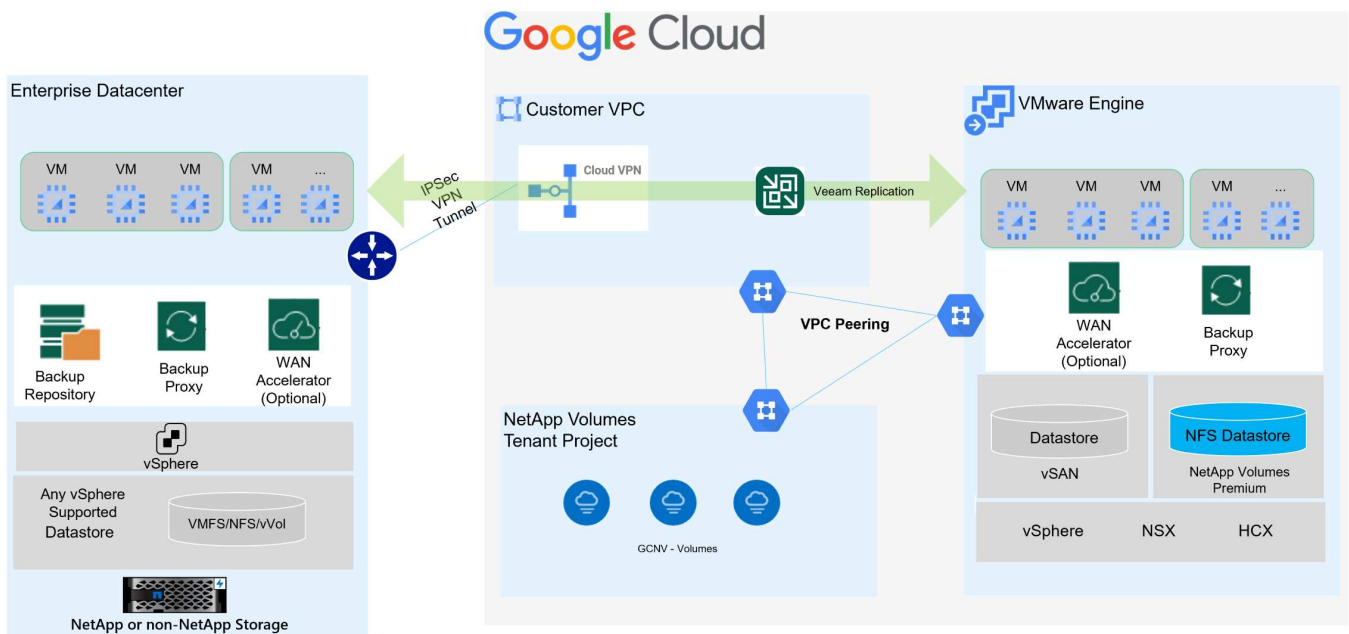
Google Cloud

Enterprise Datacenter

VM VM VM VM ...

Backup Repository

Backup Proxy

WAN Accelerator (Optional)

vSphere

Any vSphere Supported Datastore

VMFS/NFS/vVol

NetApp or non-NetApp Storage

IPSec VPN Tunnel

Customer VPC

Cloud VPN

Veeam Replication

VPC Peering

NetApp Volumes Tenant Project

GCNV - Volumes

VMware Engine

VM VM VM VM ...

WAN Accelerator (Optional)

Backup Proxy

Datastore

vSAN

NFS Datastore

NetApp Volumes Premium

vSphere NSX HCX